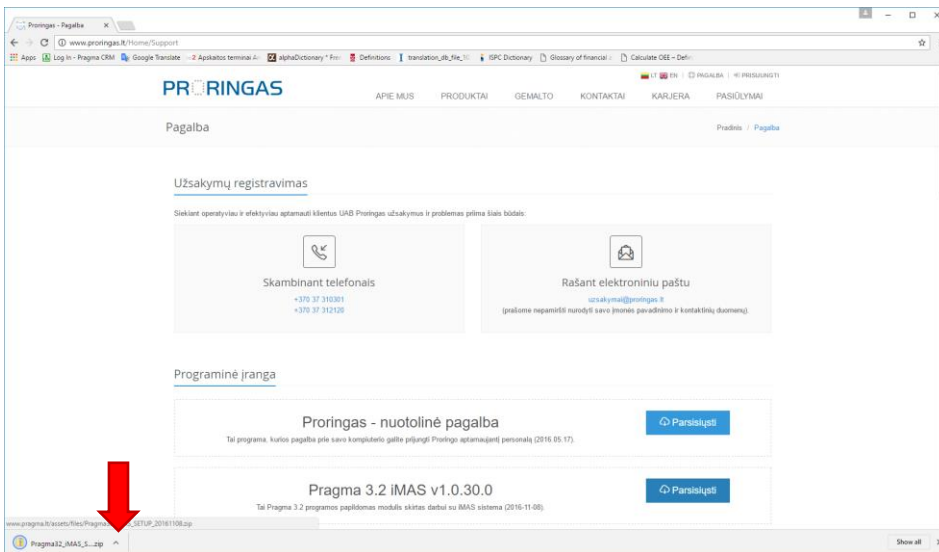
Proringas - Pagalba ×

www.proringas.lt/Home/Support

Apps Log In - Pragma CRM Google Translate Apskaitos terminai A alphaDictionary * Fre Definitions translation_db_file ISPC Dictionary Glossary of financial Calculate OEE – Defi

LT EN | PAGALBA | PRISIJUNGTI

PRORINGAS

APIE MUS PRODUKTAI GEMALTO KONTAKTAI KARJERA PASIŪLYMAI

Pagalba

Pradinis / Pagalba

Užsakymų registravimas

Siekiant operatyviau ir efektyviau aptarnauti klientus UAB Proringas užsakymus ir problemas priima šiais būdais:

Skambinant telefonais

+370 37 310301
+370 37 312120

Rašant elektroniniu paštu

uzsakymai@proringas.lt
(prašome nepamiršti nurodyti savo įmonės pavadinimo ir kontaktinių duomenų).

Programinė įranga

Proringas - nuotolinė pagalba

Tai programa, kurios pagalba prie savo kompiuterio galite prijungti Proringo aptarnaujantį personalą (2016.05.17).

Parsisiųsti

Pragma 3.2 iMAS v1.0.30.0

Tai Pragma 3.2 programos papildomas modulis skirtas darbui su iMAS sistema (2016-11-08).

Parsisiųsti

www.pragma.lt/assets/files/Pragma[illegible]_SETUP_20161108.zip

Pragma32_iMAS_S....zip ^

Show all